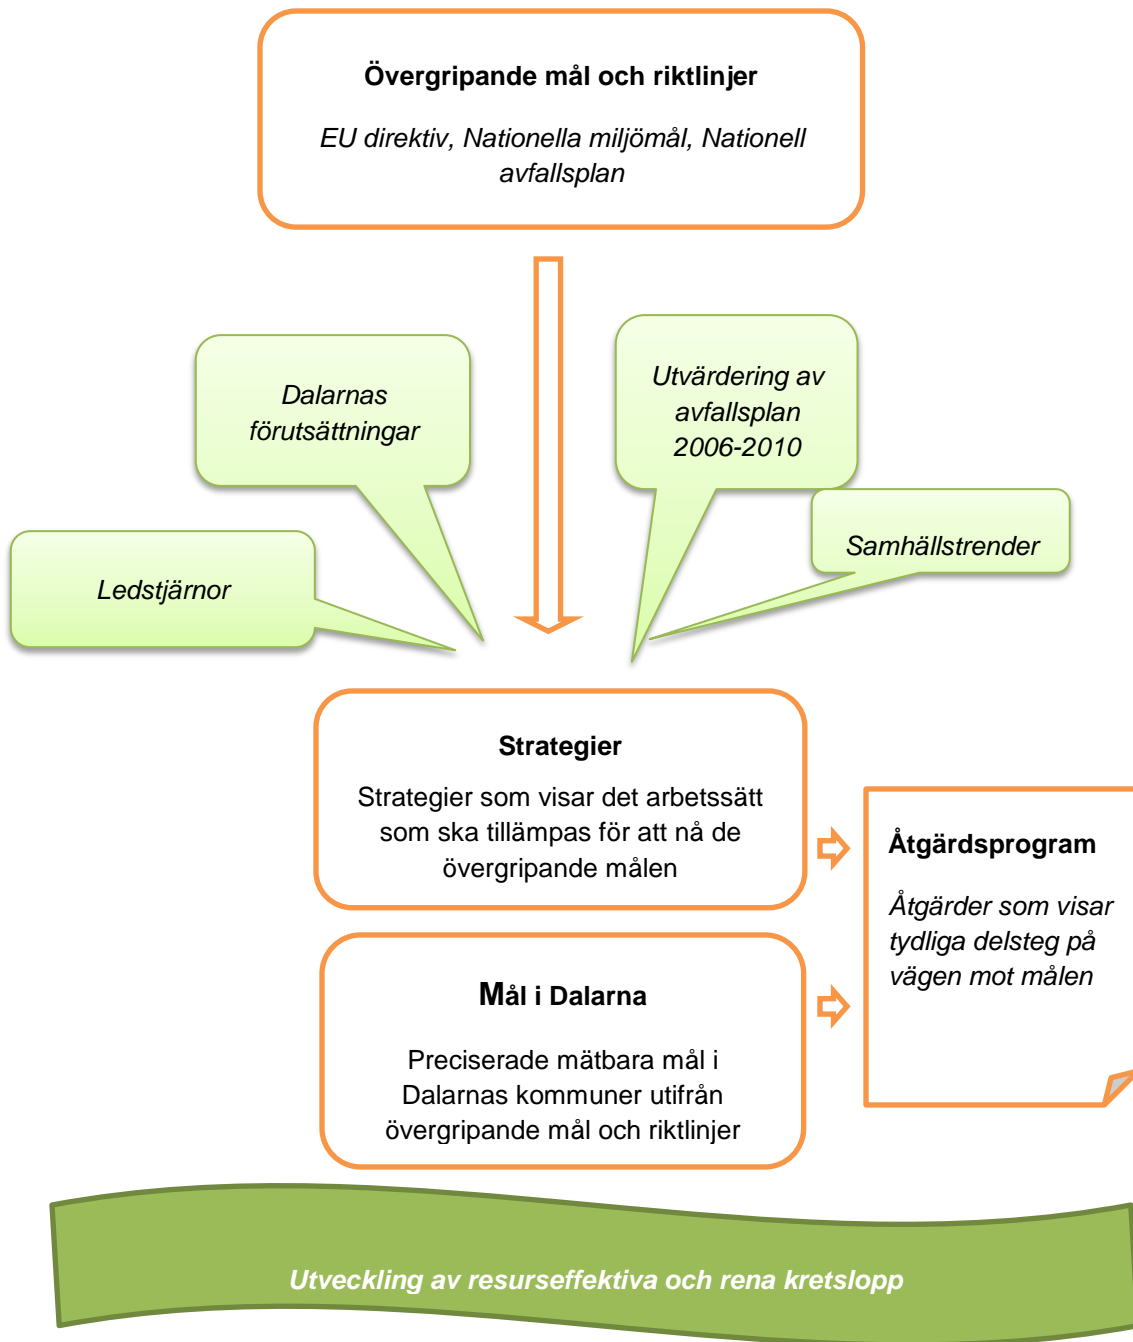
Övergripande mål och riktlinjer

EU direktiv, Nationella miljömål, Nationell avfallsplan

Dalarnas förutsättningar

Utvärdering av avfallsplan 2006-2010

Ledstjärnor

Samhällstrender

Strategier

Strategier som visar det arbetssätt som ska tillämpas för att nå de övergripande målen

Åtgärdsprogram

Åtgärder som visar tydliga delsteg på vägen mot målen

Mål i Dalarna

Preciserade mätbara mål i Dalarnas kommuner utifrån övergripande mål och riktlinjer

Utveckling av resurseffektiva och rena kretslopp